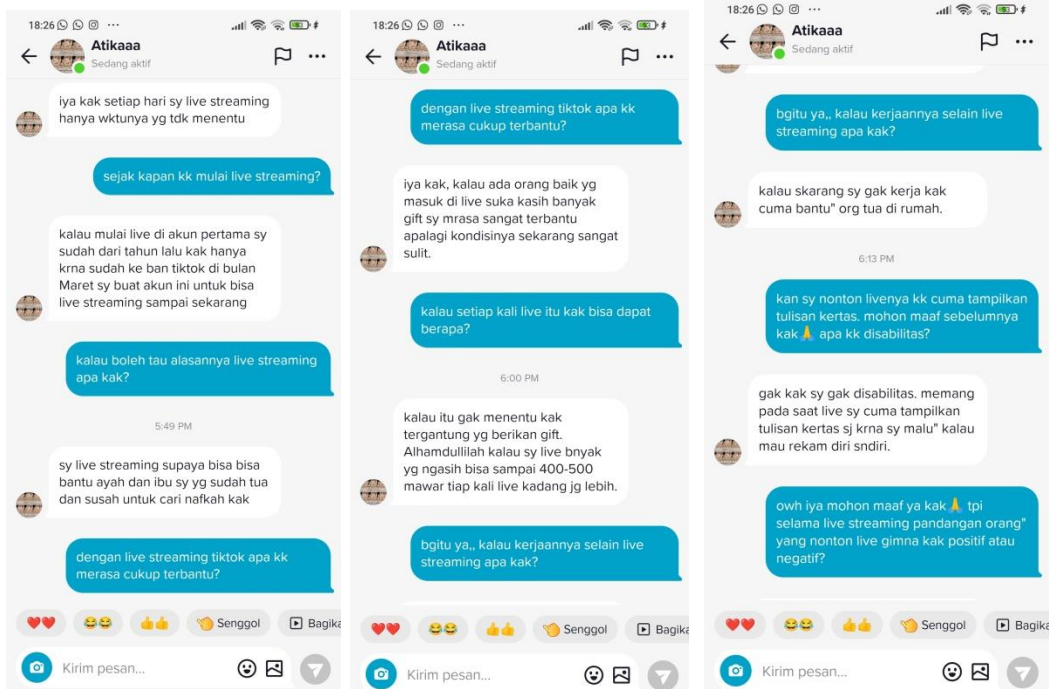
18:26

Atikaaa
Sedang aktif

iya kak setiap hari sy live streaming hanya wktunya yg tdk menentu

sejak kapan kk mulai live streaming?

kalau mulai live di akun pertama sy sudah dari tahun lalu kak hanya krna sudah ke ban tiktok di bulan Maret sy buat akun ini untuk bisa live streaming sampai sekarang

kalau boleh tau alasannya live streaming apa kak?

5:49 PM

sy live streaming supaya bisa bisa bantu ayah dan ibu sy yg sudah tua dan susah untuk cari nafkah kak

dengan live streaming tiktok apa kk merasa cukup terbantu?

❤️❤️ 😂😂 👍👍 👋 Senggol ▶ Bagika

Kirim pesan...

18:26

Atikaaa
Sedang aktif

dengan live streaming tiktok apa kk merasa cukup terbantu?

iya kak, kalau ada orang baik yg masuk di live suka kasih banyak gift sy mrasa sangat terbantu apalagi kondisinya sekarang sangat sulit.

kalau setiap kali live itu kak bisa dapat berapa?

6:00 PM

kalau itu gak menentu kak tergantung yg berikan gift. Alhamdullilah kalau sy live bnyak yg ngasih bisa sampai 400-500 mawar tiap kali live kadang jg lebih.

bgitu ya,, kalau kerjaannya selain live streaming apa kak?

❤️❤️ 😂😂 👍👍 👋 Senggol ▶ Bagika

Kirim pesan...

18:26

Atikaaa
Sedang aktif

bgitu ya,, kalau kerjaannya selain live streaming apa kak?

kalau skarang sy gak kerja kak cuma bantu" org tua di rumah.

6:13 PM

kan sy nonton livenya kk cuma tampilkan tulisan kertas. mohon maaf sebelumnya kak🙏 apa kk disabilitas?

gak kak sy gak disabilitas. memang pada saat live sy cuma tampilkan tulisan kertas sj krna sy malu" kalau mau rekam diri sndiri.

owh iya mohon maaf ya kak🙏 tpi selama live streaming pandangan orang" yang nonton live gimna kak positif atau negatif?

❤️❤️ 😂😂 👍👍 👋 Senggol ▶ Bagika

Kirim pesan...